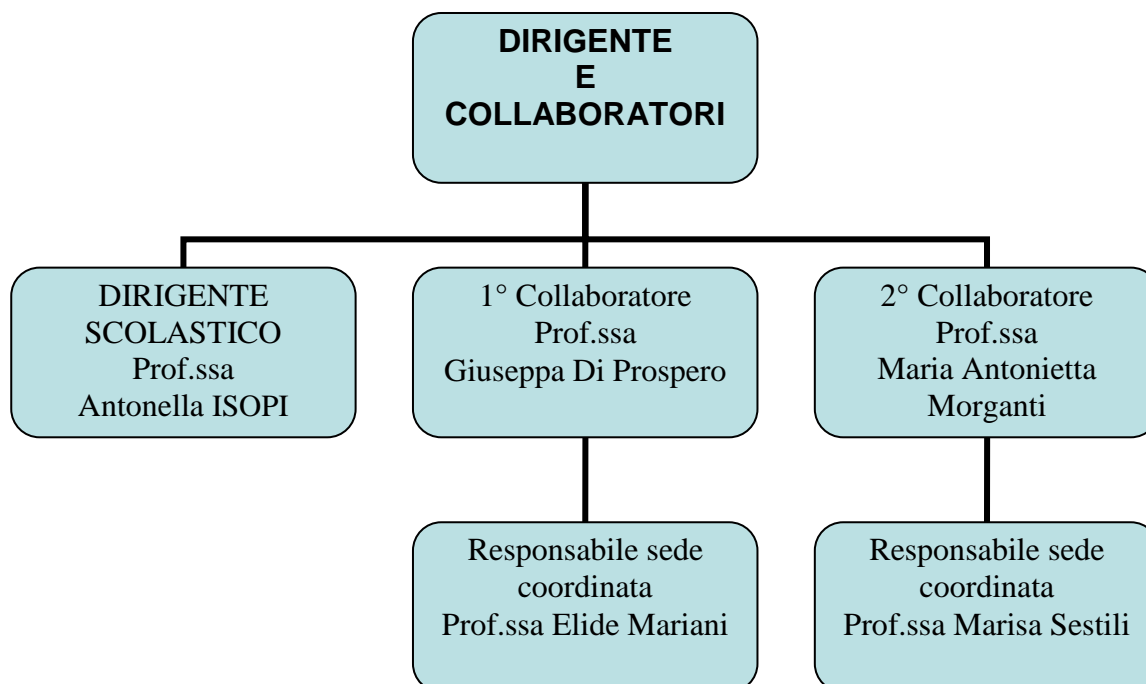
DIRIGENTE
E
COLLABORATORI

DIRIGENTE SCOLASTICO
Prof.ssa
Antonella ISOPI

1° Collaboratore
Prof.ssa
Giuseppa Di Prospero

2° Collaboratore
Prof.ssa
Maria Antonietta Morganti

Responsabile sede coordinata
Prof.ssa Elide Mariani

Responsabile sede coordinata
Prof.ssa Marisa Sestili